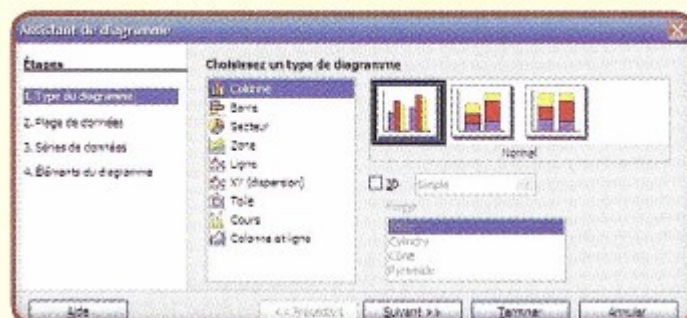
Assistant de diagramme

Étapes

1. Type du diagramme

2. Plage de données

3. Séries de données

4. Éléments du diagramme

Choisissez un type de diagramme

Colonne

Barre

Secteur

Zone

Ligne

XY (dispersion)

Toile

Cours

Colonne et ligne

Normal

3D

Simple

Forme

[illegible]

Cylindre

Cône

Pyramide

Aide

<< Précédent

Suivant >>

Terminer

Annuler